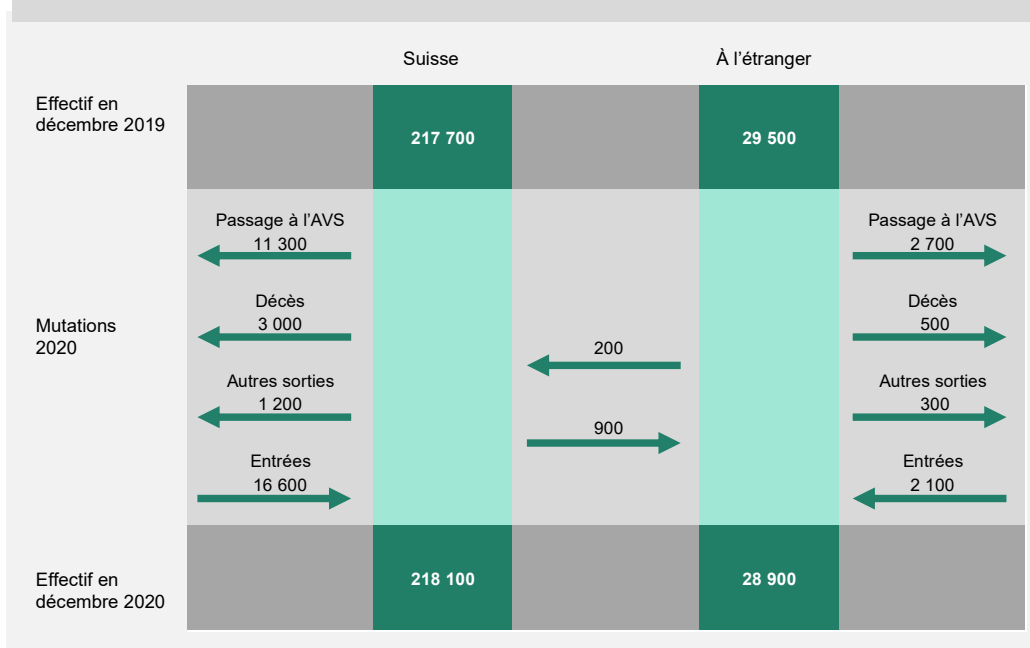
Suisse

À l’étranger

Effectif en décembre 2019

217 700

29 500

Passage à l’AVS
11 300

Décès
3 000

Autres sorties
1 200

Entrées
16 600

Mutations 2020

200

900

Passage à l’AVS
2 700

Décès
500

Autres sorties
300

Entrées
2 100

Effectif en décembre 2020

218 100

28 900